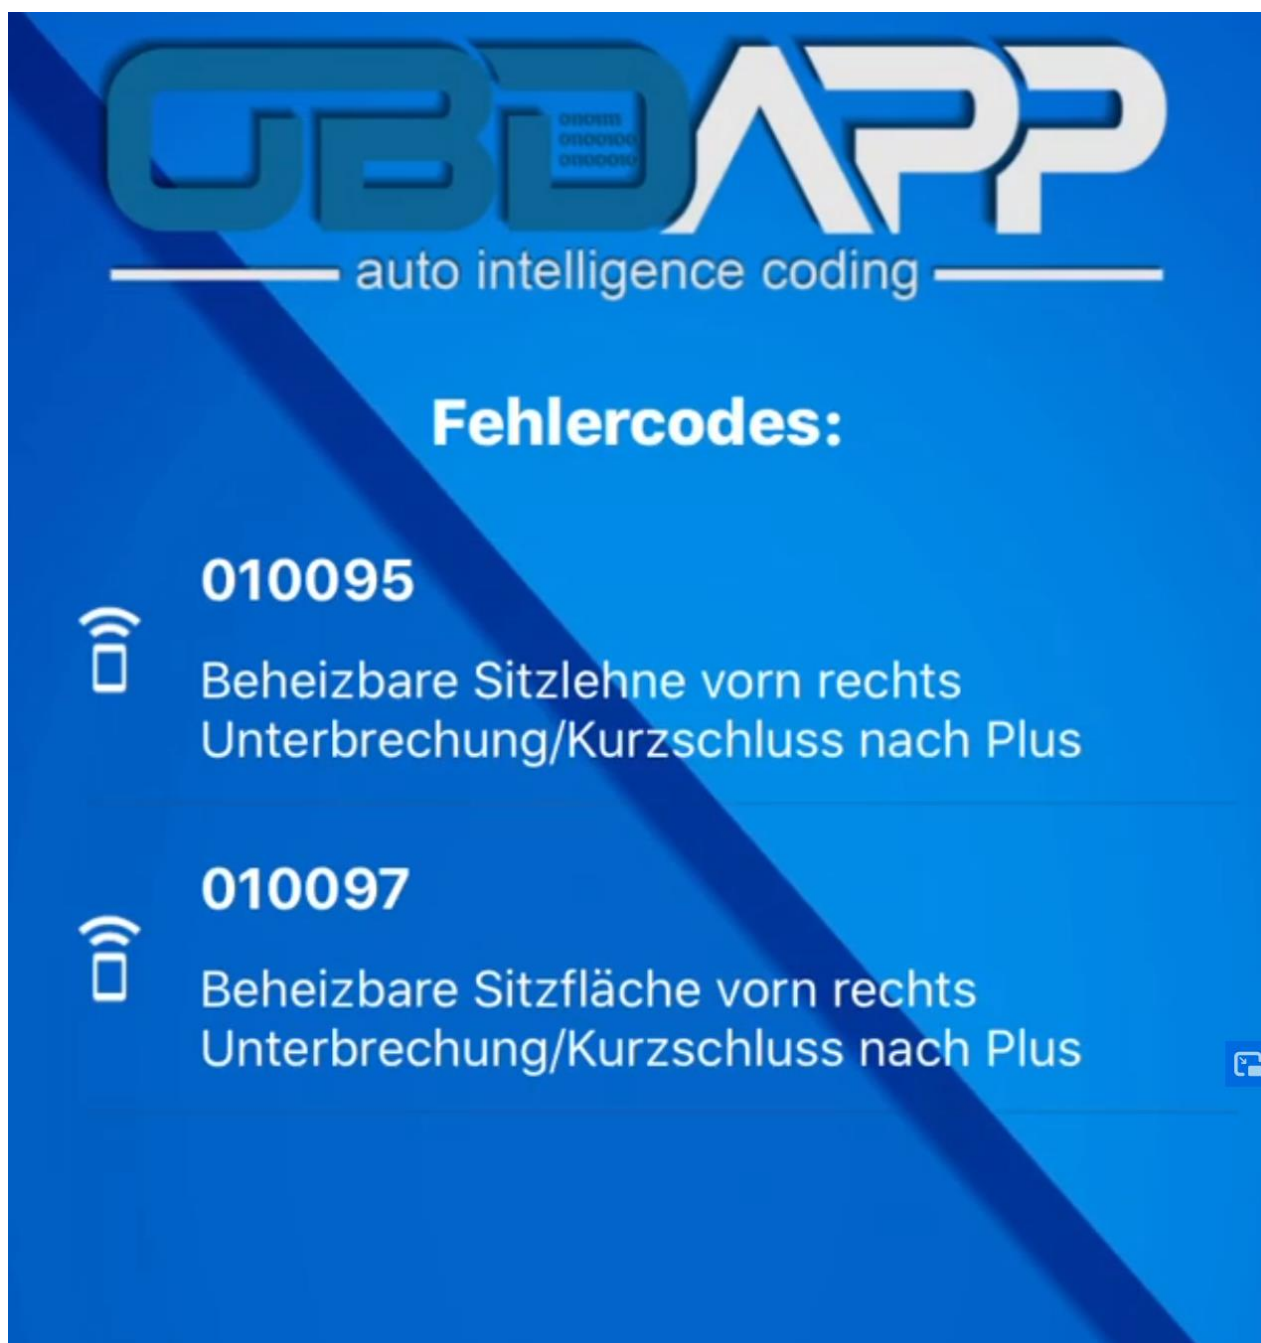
OBDAPP
auto intelligence coding

Fehlercodes:

010095

Beheizbare Sitzlehne vorn rechts
Unterbrechung/Kurzschluss nach Plus

010097

Beheizbare Sitzfläche vorn rechts
Unterbrechung/Kurzschluss nach Plus